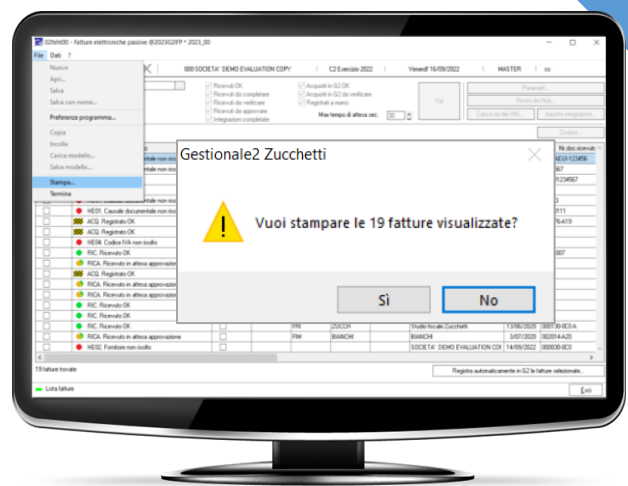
02fehft00 - fatture elettroniche passive @2023G2FP * 2023_00

File Dati ?

Nuovo
Apri...
Salva
Salva con nome...
Preferenze programma...
Copia
Incolla
Carica modello...
Salva modello...
Stampa...
Termina

000 SOCIETA' DEMO EVALUATION COPY

C2 Esercizio 2022

Venerdì 16/09/2022

MASTER

Ricevuti OK
Ricevuti da completare
Ricevuti da verificare
Ricevuti da approvare
Integrazioni completate

Acquisiti in G2 OK
Acquisiti in G2 da verificare
Registrati a mano

Max tempo di attesa sec. 30

Vai

Parametri
Ritiro da Hub
Carica da file XML
Importa integrazioni

Gestionale2 Zucchetti

Vuoi stampare le 19 fatture visualizzate?

Sì

No

HE01. Causale documentale non riconosciuta
HE01. Causale documentale non riconosciuta
ACQ. Registrato OK
ACQ. Registrato OK
HE04. Codice IVA non risolto
RIC. Ricevuto OK
RICA. Ricevuto in attesa approvazione
ACQ. Registrato OK
RICA. Ricevuto in attesa approvazione
RICA. Ricevuto in attesa approvazione
RIC. Ricevuto OK
RIC. Ricevuto OK
RIC. Ricevuto OK
RICA. Ricevuto in attesa approvazione
HE02. Fornitore non risolto

FRI ZUCCH Studio fiscale Zucchetti 13/06/2020 000130-0C0 A
FIM BIANCHI BIANCHI 3/07/2020 002014-A20
SOCIETA' DEMO EVALUATION COI 14/09/2022 000030-0C0

19 fatture trovate

Registra automaticamente in G2 le fatture selezionate...

Lista fatture

Esci